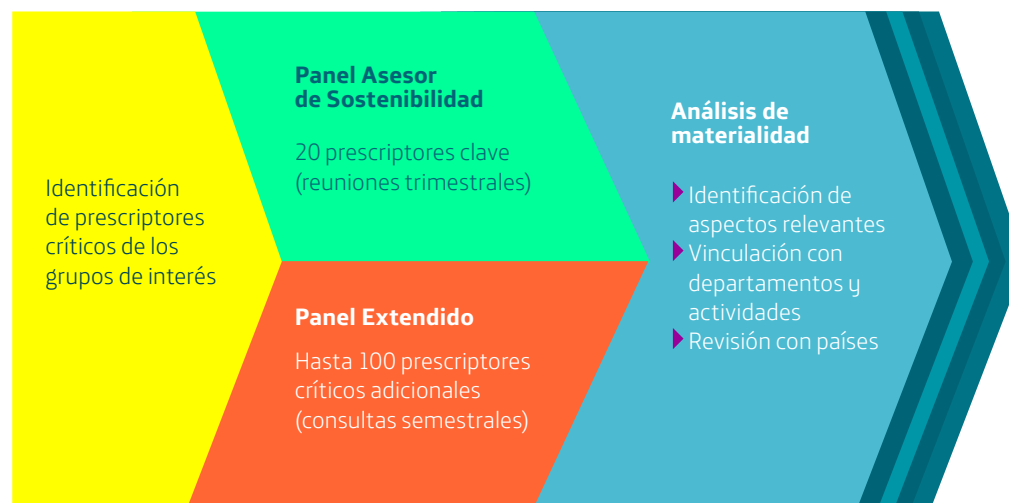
Identificación de prescriptores críticos de los grupos de interés

Panel Asesor de Sostenibilidad

20 prescriptores clave (reuniones trimestrales)

Panel Extendido

Hasta 100 prescriptores críticos adicionales (consultas semestrales)

Análisis de materialidad

Identificación de aspectos relevantes

Vinculación con departamentos y actividades

Revisión con países